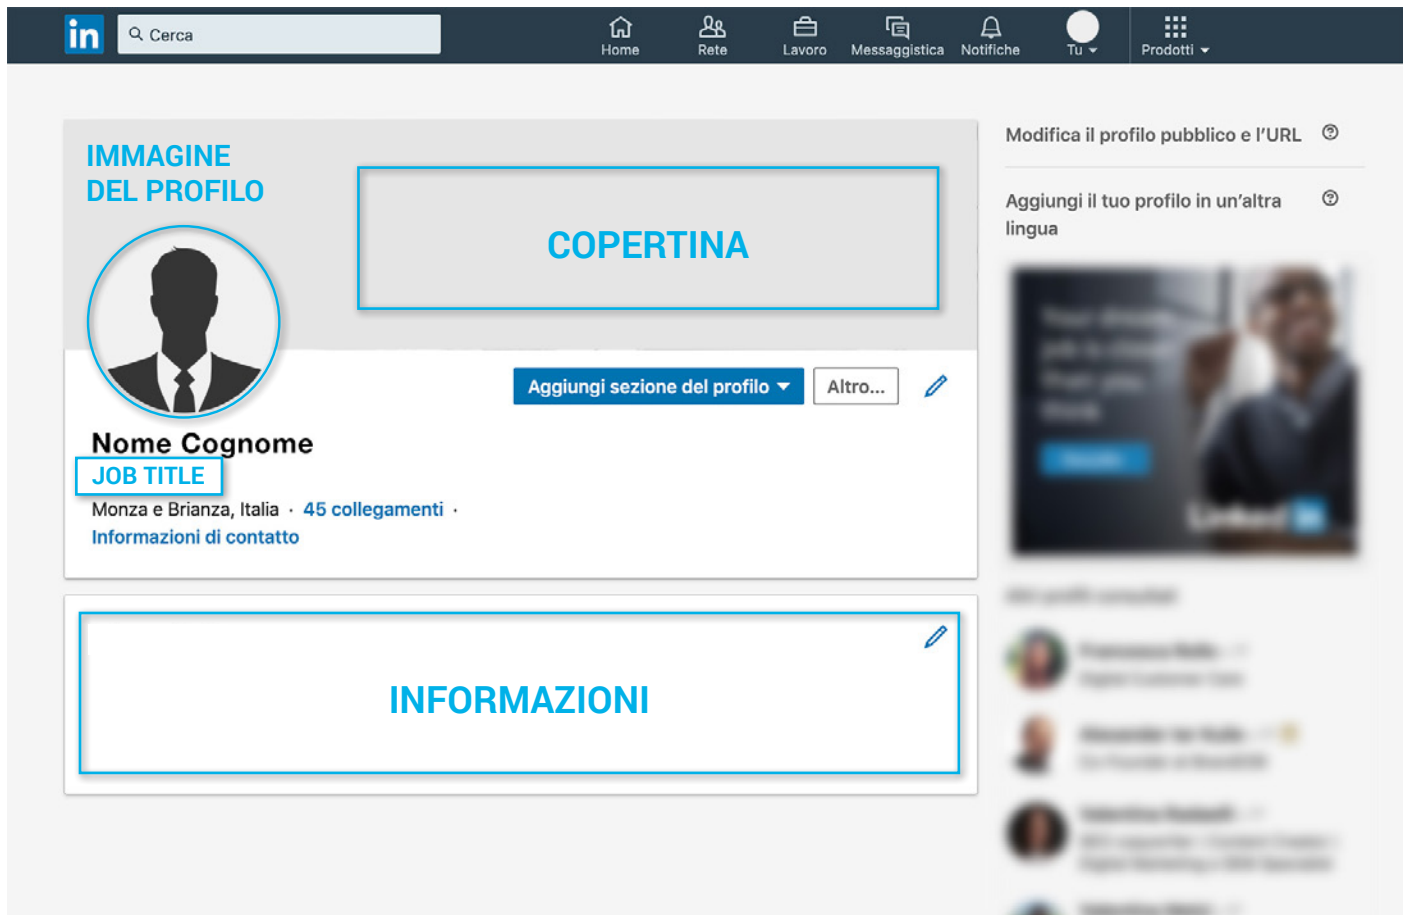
in Cerca

Home Rete Lavoro Messaggistica Notifiche Tu Prodotti

IMMAGINE DEL PROFILO

COPERTINA

Aggiungi sezione del profilo Altro...

Nome Cognome
JOB TITLE
Monza e Brianza, Italia · 45 collegamenti ·
Informazioni di contatto

INFORMAZIONI

Modifica il profilo pubblico e l'URL

Aggiungi il tuo profilo in un'altra lingua

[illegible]